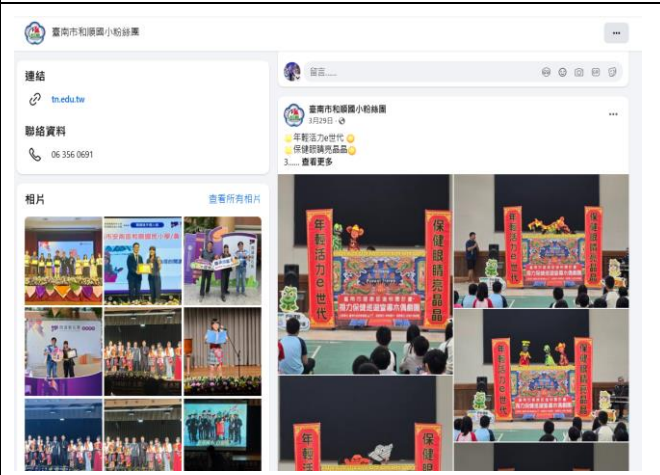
臺南市和順國小粉絲團

連結

tn.edu.tw

聯絡資料

06 356 0691

相片

查看所有相片

留言……

臺南市和順國小粉絲團
3月29日 ·

年輕活力e世代
保健眼睛亮晶晶
3…… 查看更多

年輕活力e世代

保健眼睛亮晶晶

年輕活力e世代

保健眼睛亮晶晶

年輕活

保健眼